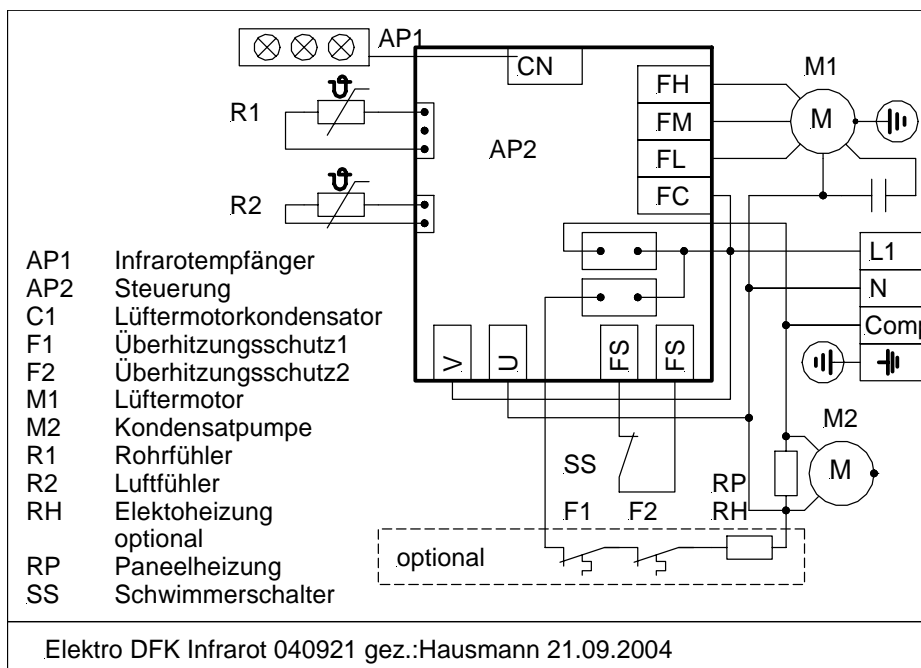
AP1
CN
M1
FH
M
R1
FM
AP2
FL
FC
R2
L1
N
Comp
V
U
FS
FS
M2
M
SS
RP
F1
F2
RH
optional

| | |
|---|---|
| AP1 | Infrarotempfänger |
| AP2 | Steuerung |
| C1 | Lüftermotorkondensator |
| F1 | Überhitzungsschutz1 |
| F2 | Überhitzungsschutz2 |
| M1 | Lüftermotor |
| M2 | Kondensatpumpe |
| R1 | Rohrfühler |
| R2 | Luftfühler |
| RH | Elektoheizung optional |
| RP | Paneelheizung |
| SS | Schwimmerschalter |

Elektro DFK Infrarot 040921 gez.:Hausmann 21.09.2004